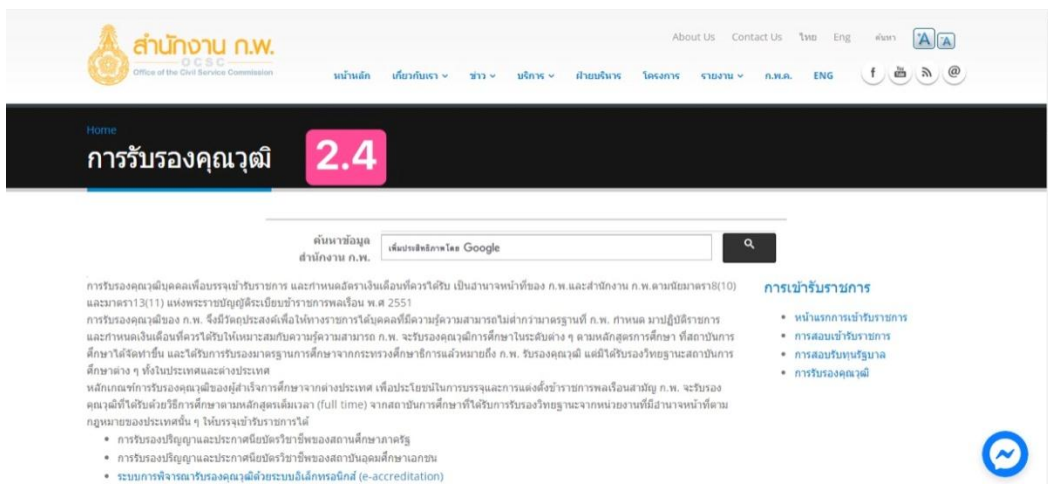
สำนักงาน ก.พ.
OCSC
Office of the Civil Service Commission

About Us Contact Us ไทย Eng ค้นหา A A

หน้าหลัก เกี่ยวกับเรา ข่าว บริการ ฝ่ายบริหาร โครงการ รายงาน ก.พ.ค. ENG

Home
การรับรองคุณวุฒิ 2.4

ค้นหาข้อมูล สำนักงาน ก.พ. เพิ่มประสิทธิภาพโดย Google

การรับรองคุณวุฒิบุคคลเพื่อบรรจุเข้ารับราชการ และกำหนดอัตราเงินเดือนที่ควรได้รับ เป็นอำนาจหน้าที่ของ ก.พ.และสำนักงาน ก.พ.ตามนัยมาตรา8(10) และมาตรา13(11) แห่งพระราชบัญญัติระเบียบข้าราชการพลเรือน พ.ศ 2551

การรับรองคุณวุฒิของ ก.พ. จึงมีวัตถุประสงค์เพื่อให้ทางราชการได้บุคคลที่มีความรู้ความสามารถไม่ต่ำกว่ามาตรฐานที่ ก.พ. กำหนด มาปฏิบัติราชการ และกำหนดเงินเดือนที่ควรได้รับให้เหมาะสมกับความรู้ความสามารถ ก.พ. จะรับรองคุณวุฒิการศึกษาในระดับต่าง ๆ ตามหลักสูตรการศึกษา ที่สถาบันการศึกษาได้จัดทำขึ้น และได้รับการรับรองมาตรฐานการศึกษาจากกระทรวงศึกษาธิการแล้วหมายถึง ก.พ. รับรองคุณวุฒิ แต่มิได้รับรองวิทยฐานะสถาบันการศึกษาต่าง ๆ ทั้งในประเทศและต่างประเทศ

หลักเกณฑ์การรับรองคุณวุฒิของผู้สำเร็จการศึกษาจากต่างประเทศ เพื่อประโยชน์ในการบรรจุและการแต่งตั้งข้าราชการพลเรือนสามัญ ก.พ. จะรับรองคุณวุฒิที่ได้รับด้วยวิธีการศึกษาตามหลักสูตรเต็มเวลา (full time) จากสถาบันการศึกษาที่ได้รับการรับรองวิทยฐานะจากหน่วยงานที่มีอำนาจหน้าที่ตามกฎหมายของประเทศนั้น ๆ ให้บรรจุเข้ารับราชการได้

• การรับรองปริญญาและประกาศนียบัตรวิชาชีพของสถานศึกษาภาครัฐ
• การรับรองปริญญาและประกาศนียบัตรวิชาชีพของสถาบันอุดมศึกษาเอกชน
• ระบบการพิจารณารับรองคุณวุฒิด้วยระบบอิเล็กทรอนิกส์ (e-accreditation)

การเข้ารับราชการ
• หน้าแรกการเข้ารับราชการ
• การสอบเข้ารับราชการ
• การสอบรับทุนรัฐบาล
• การรับรองคุณวุฒิ